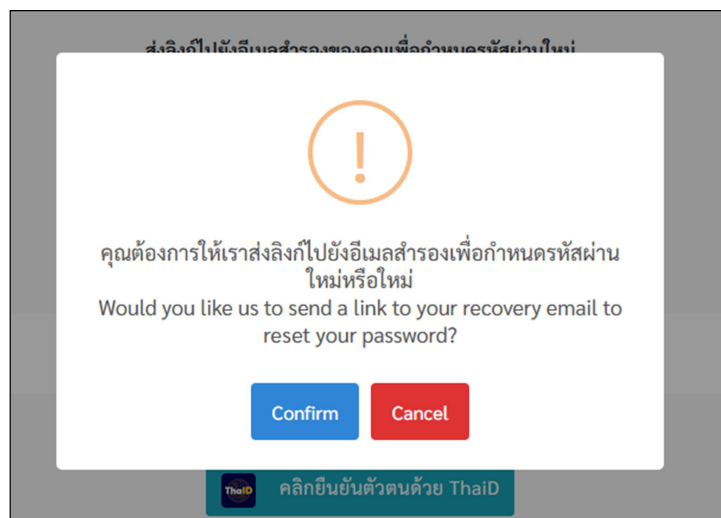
ส่งลิงก์ไปยังอีเมลสำรองของคุณเพื่อกำหนดรหัสผ่านใหม่

!

คุณต้องการให้เราส่งลิงก์ไปยังอีเมลสำรองเพื่อกำหนดรหัสผ่านใหม่หรือไม่
Would you like us to send a link to your recovery email to reset your password?

Confirm

Cancel

ThaiD คลิกยืนยันตัวตนด้วย ThaiD